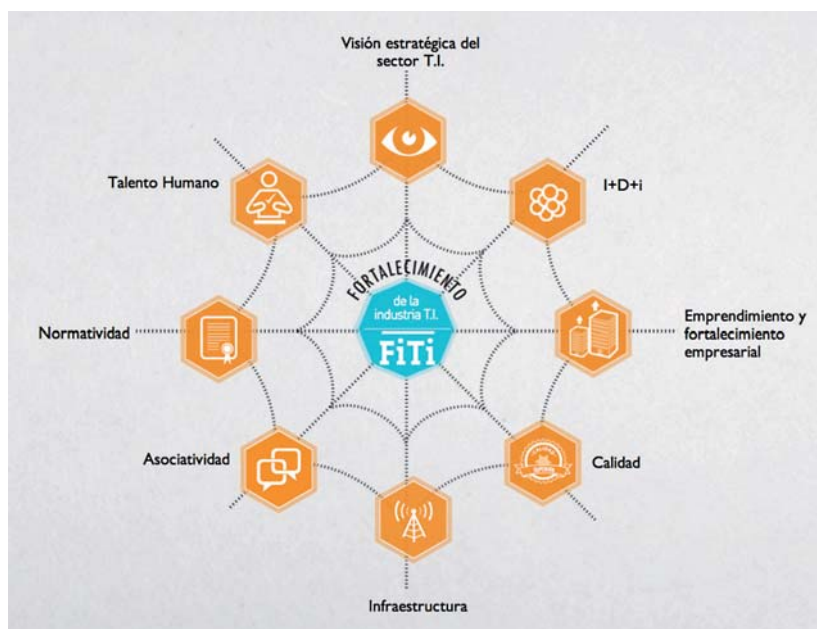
Visión estratégica del sector T.I.

Talento Humano

I+D+i

FORTALECIMIENTO

de la industria T.I.

FiTi

Normatividad

Emprendimiento y fortalecimiento empresarial

Asociatividad

Calidad

Infraestructura